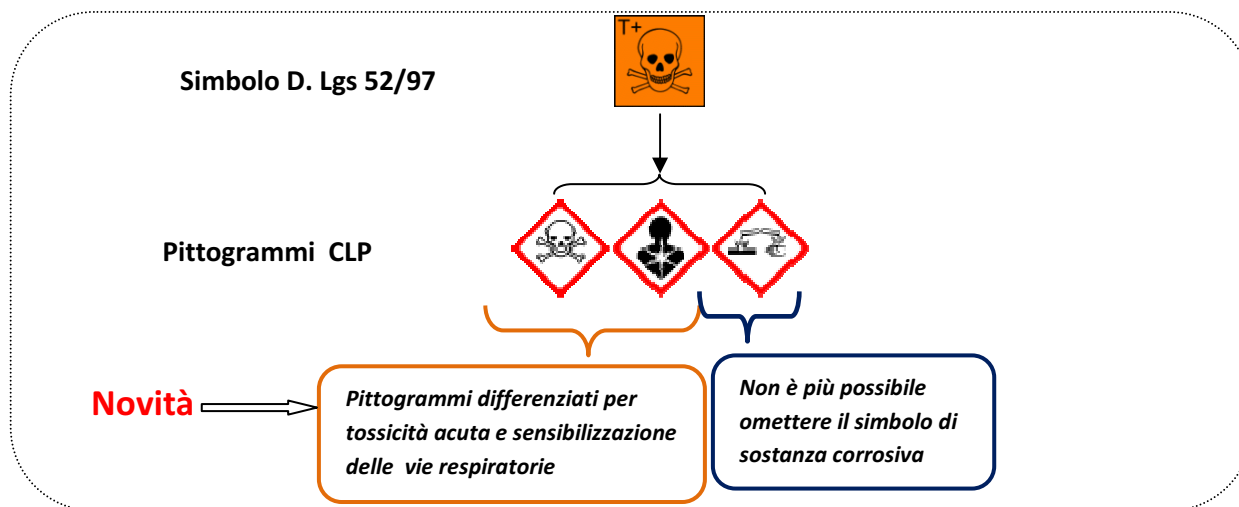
Simbolo D. Lgs 52/97

T+

Pittogrammi CLP

Novità

Pittogrammi differenziati per tossicità acuta e sensibilizzazione delle vie respiratorie

Non è più possibile omettere il simbolo di sostanza corrosiva